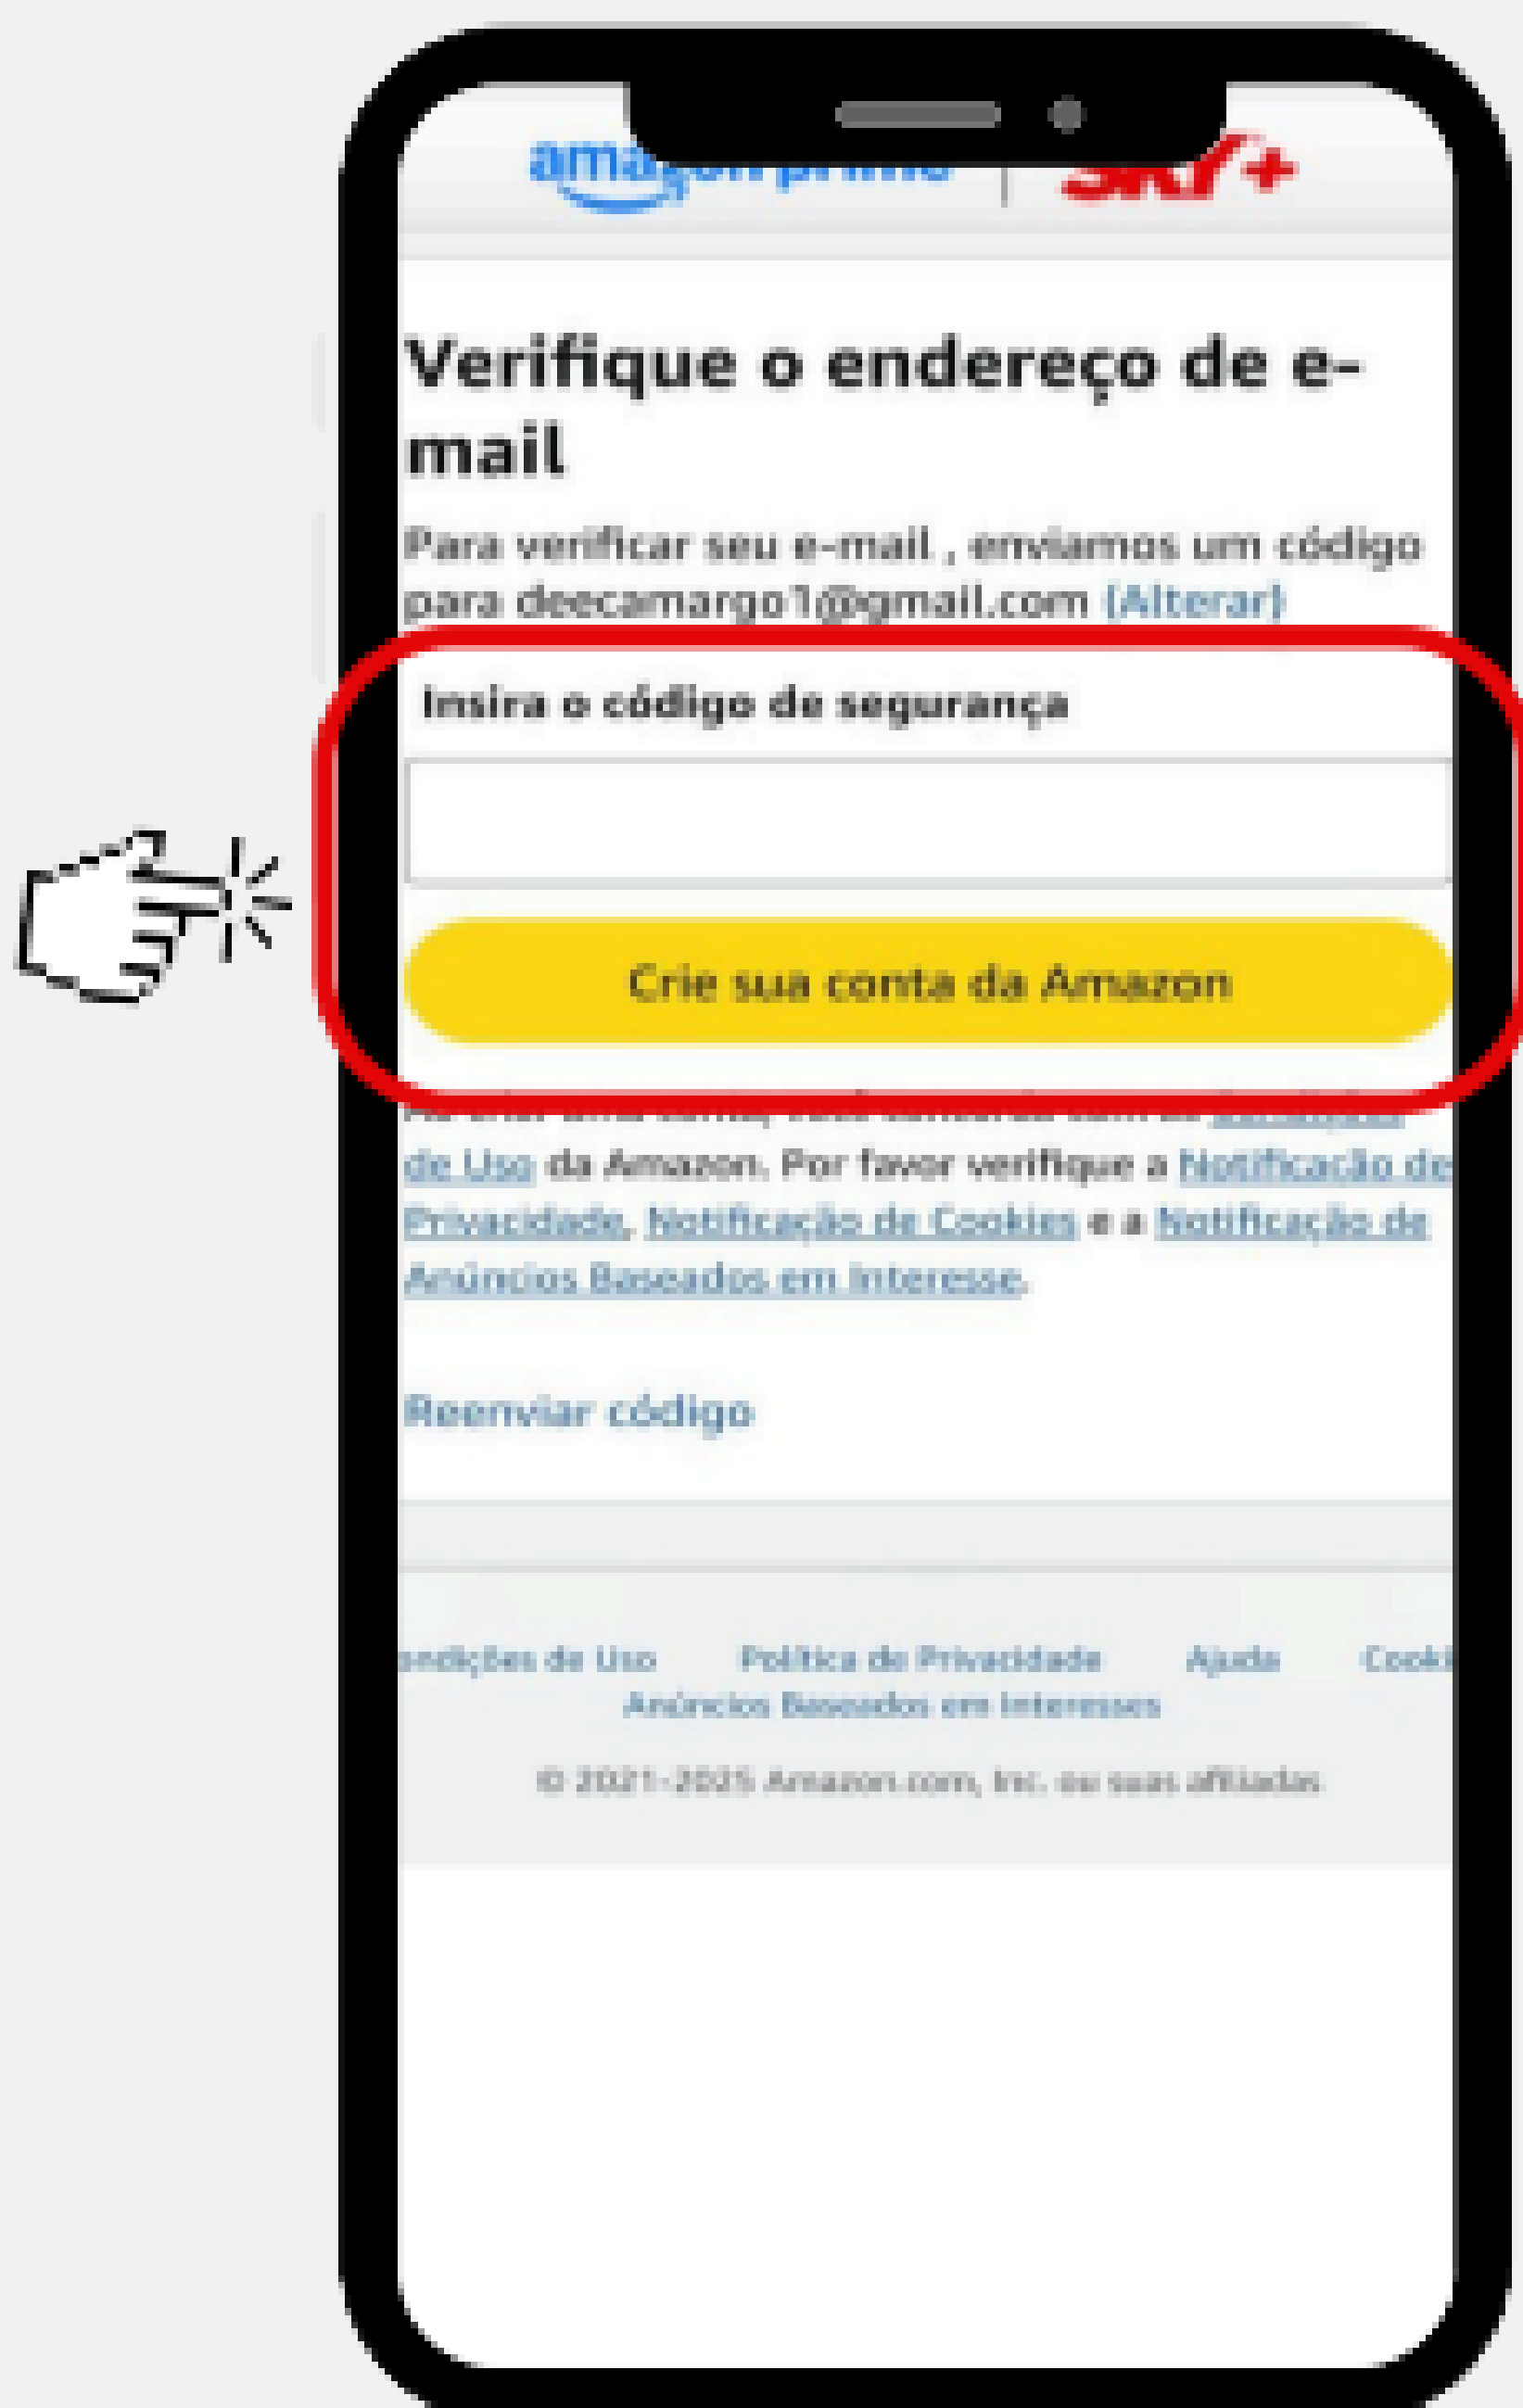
ama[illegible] | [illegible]+

Verifique o endereço de e-mail

Para verificar seu e-mail , enviamos um código para deecamargo1@gmail.com (Alterar)

Insira o código de segurança

Crie sua conta da Amazon

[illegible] de Uso da Amazon. Por favor verifique a Notificação de Privacidade, Notificação de Cookies e a Notificação de Anúncios Baseados em Interesse.

Reenviar código

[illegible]ndições de Uso Política de Privacidade Ajuda Cooki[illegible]
Anúncios Baseados em Interesses

© 2021-2025 Amazon.com, Inc. ou suas afiliadas